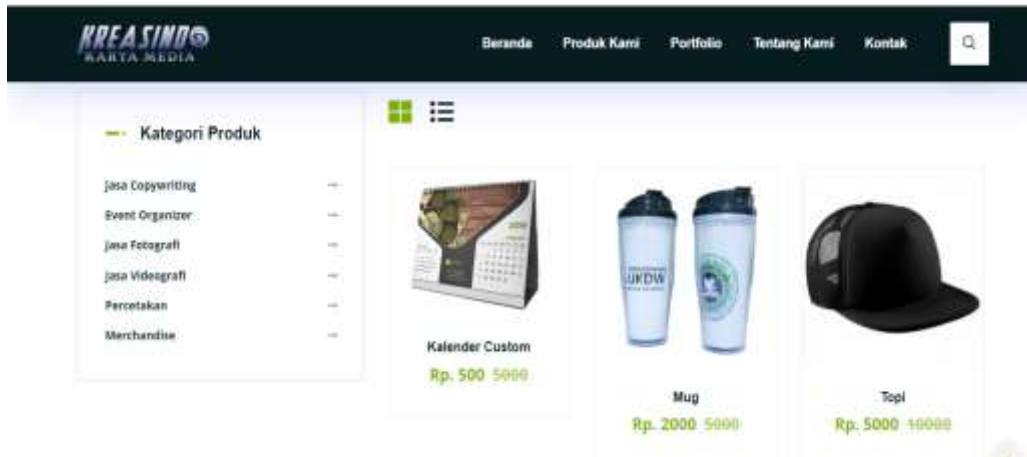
KREASINDO
KARYA MEDIA

Beranda Produk Kami Portfolio Tentang Kami Kontak

Kategori Produk

Jasa Copywriting
Event Organizer
Jasa Fotografi
Jasa Videografi
Percetakan
Merchandise

Kalender Custom
Rp. 500 ~~5000~~

Mug
Rp. 2000 ~~5000~~

Topi
Rp. 5000 ~~10000~~